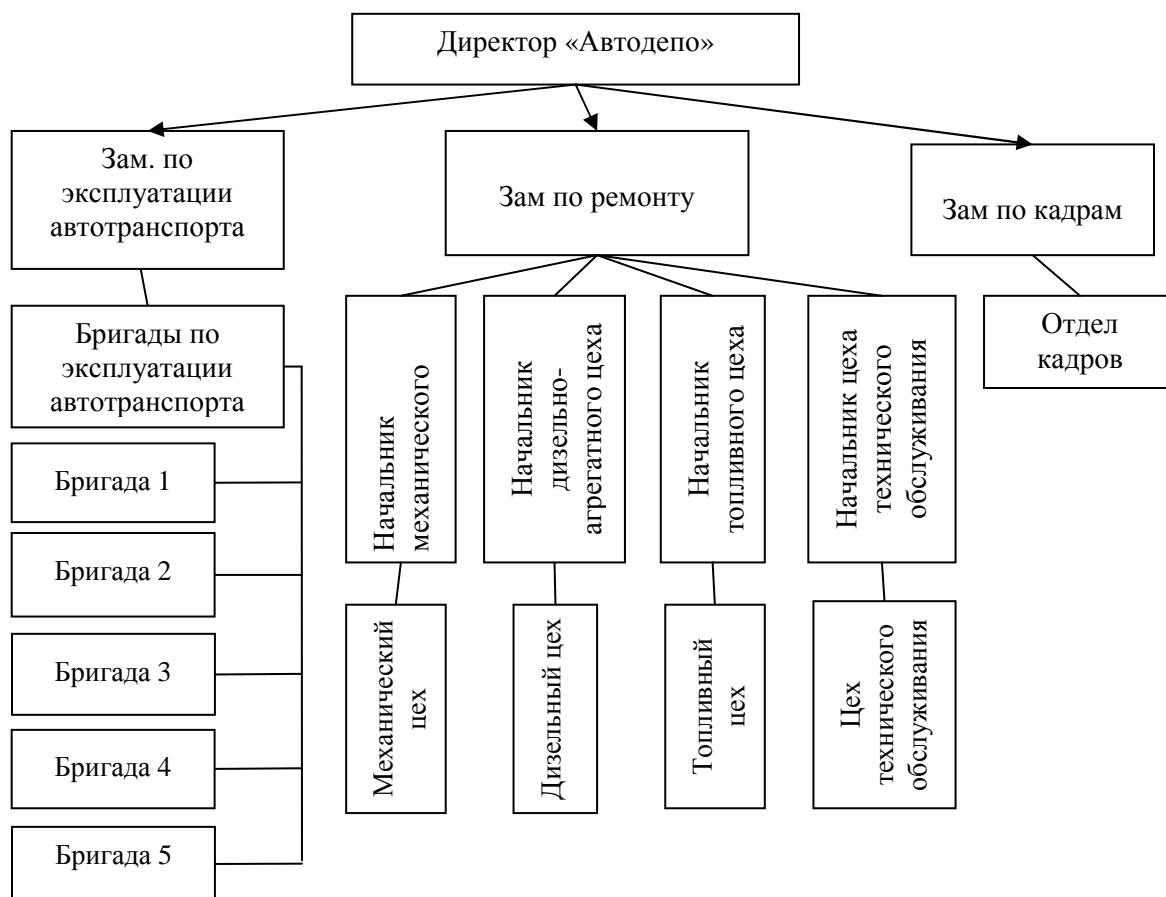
Директор «Автодепо»

Зам. по эксплуатации автотранспорта

Зам по ремонту

Зам по кадрам

Бригады по эксплуатации автотранспорта

Бригада 1

Бригада 2

Бригада 3

Бригада 4

Бригада 5

Начальник механического

Начальник дизельно-агрегатного цеха

Начальник топливного цеха

Начальник цеха технического обслуживания

Отдел кадров

Механический цех

Дизельный цех

Топливный цех

Цех технического обслуживания